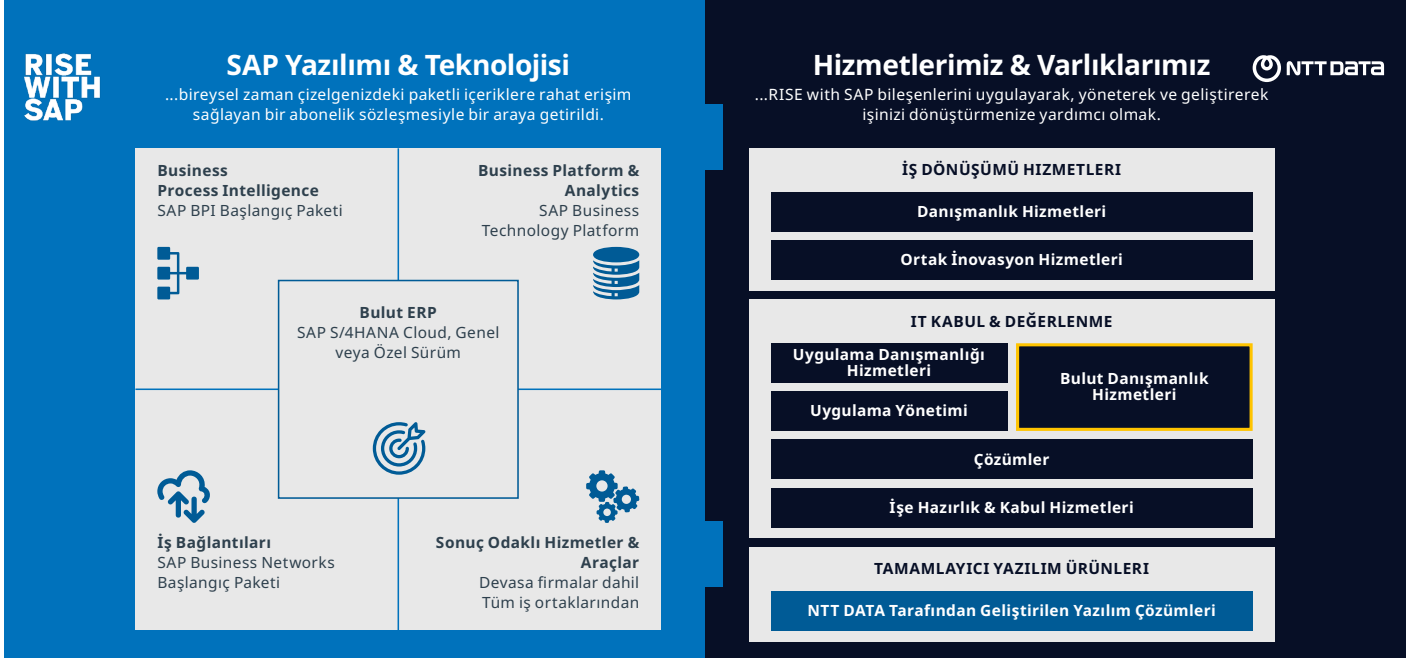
RISE WITH SAP

SAP Yazılımı & Teknolojisi
...bireysel zaman çizelgenizdeki paketli içeriklere rahat erişim sağlayan bir abonelik sözleşmesiyle bir araya getirildi.

Business Process Intelligence
SAP BPI Başlangıç Paketi

Business Platform & Analytics
SAP Business Technology Platform

Bulut ERP
SAP S/4HANA Cloud, Genel veya Özel Sürüm

İş Bağlantıları
SAP Business Networks Başlangıç Paketi

Sonuç Odaklı Hizmetler & Araçlar
Devasa firmalar dahil Tüm iş ortaklarından

Hizmetlerimiz & Varlıklarımız

NTT DATA

...RISE with SAP bileşenlerini uygulayarak, yöneterek ve geliştirerek işinizi dönüştürmenize yardımcı olmak.

İŞ DÖNÜŞÜMÜ HIZMETLERI
Danışmanlık Hizmetleri
Ortak İnovasyon Hizmetleri

IT KABUL & DEĞERLENME
Uygulama Danışmanlığı Hizmetleri
Uygulama Yönetimi
Bulut Danışmanlık Hizmetleri
Çözümler
İşe Hazırlık & Kabul Hizmetleri

TAMAMLAYICI YAZILIM ÜRÜNLERI
NTT DATA Tarafından Geliştirilen Yazılım Çözümleri